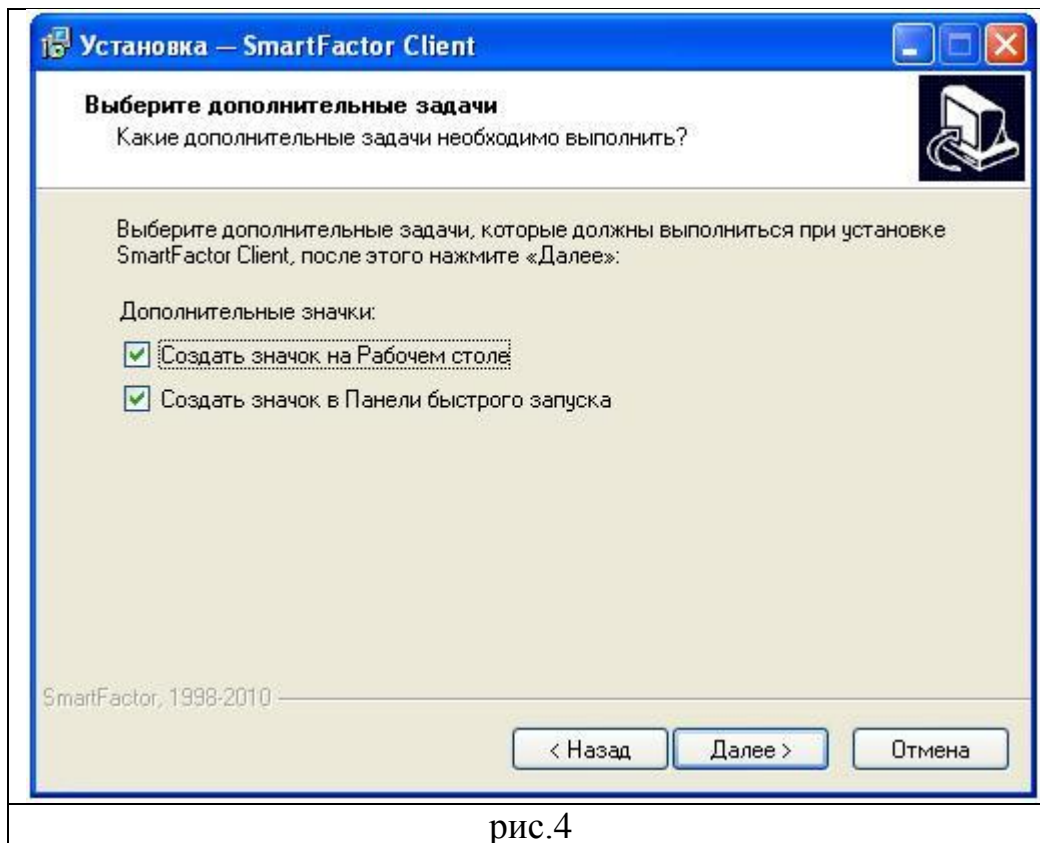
Установка — SmartFactor Client

Выберите дополнительные задачи
Какие дополнительные задачи необходимо выполнить?

Выберите дополнительные задачи, которые должны выполниться при установке SmartFactor Client, после этого нажмите «Далее»:

Дополнительные значки:

Создать значок на Рабочем столе

Создать значок в Панели быстрого запуска

SmartFactor, 1998-2010

< Назад
Далее >
Отмена

рис.4